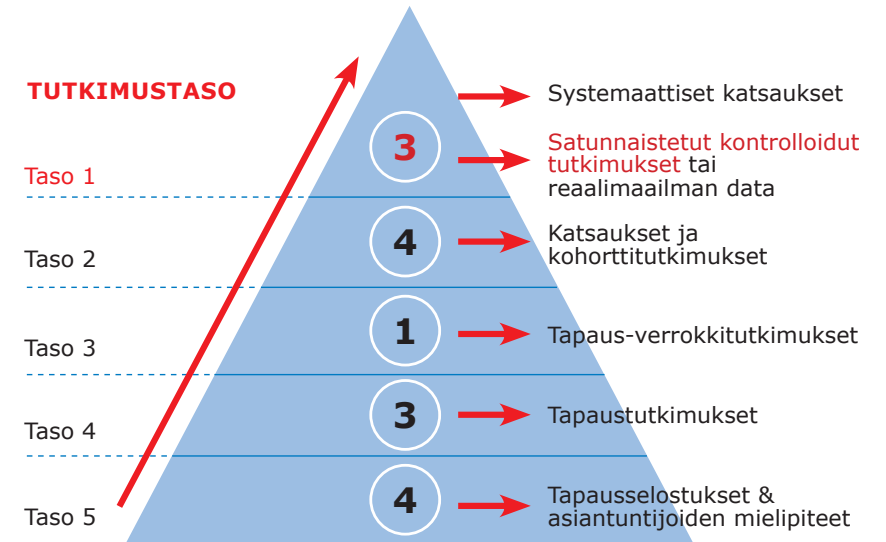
TUTKIMUSTASO

Systemaattiset katsaukset

3

Satunnaistetut kontrolloidut tutkimukset tai reaalimaailman data

Taso 1

4

Katsaukset ja kohorttitutkimukset

Taso 2

1

Tapaus-verrokkitutkimukset

Taso 3

3

Tapaustutkimukset

Taso 4

4

Tapausselostukset & asiantuntijoiden mielipiteet

Taso 5